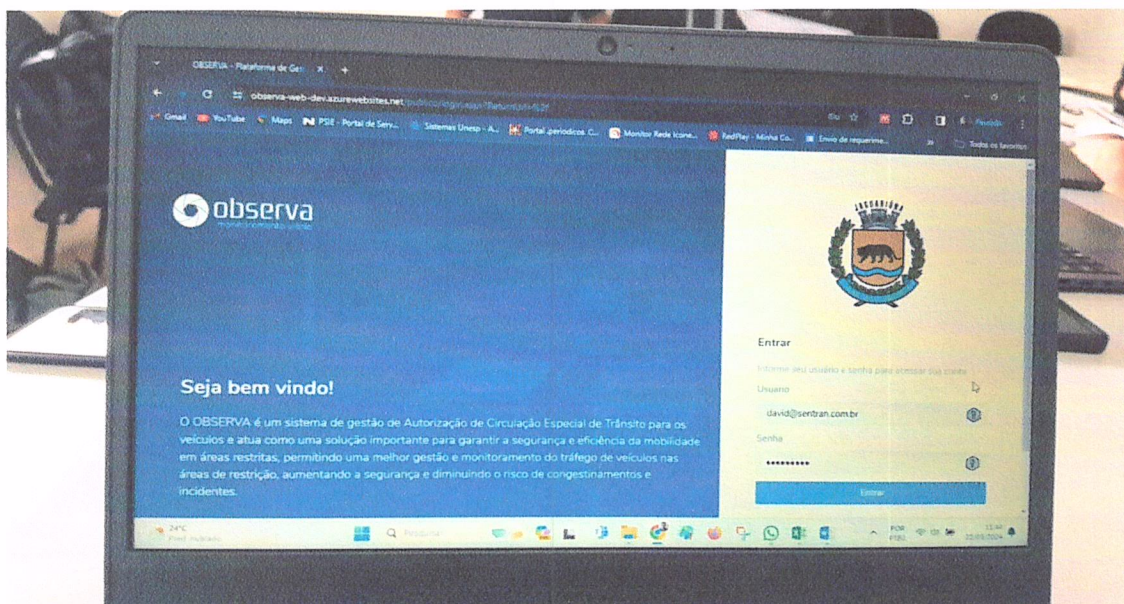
OBSERVA - Plataforma de Ges ×
observa-web-dev.azurewebsites.net/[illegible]
Gmail YouTube Maps PSIE - Portal de Serv... Sistemas Unesp - A... Portal periódicos C... Monitor Rede Icone... RedPlay - Minha Co... Envio de requerime... Todos os favoritos

observa
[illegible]

Seja bem vindo!

O OBSERVA é um sistema de gestão de Autorização de Circulação Especial de Trânsito para os veículos e atua como uma solução importante para garantir a segurança e eficiência da mobilidade em áreas restritas, permitindo uma melhor gestão e monitoramento do tráfego de veículos nas áreas de restrição, aumentando a segurança e diminuindo o risco de congestinamentos e incidentes.

JAGUARIÚNA

Entrar
Informe seu usuário e senha para acessar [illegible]
Usuario
david@sentran.com.br
Senha
••••••••••
Entrar

24°C
Pred. nublado
Pesquisar
POR
PTB2
22/05/2024